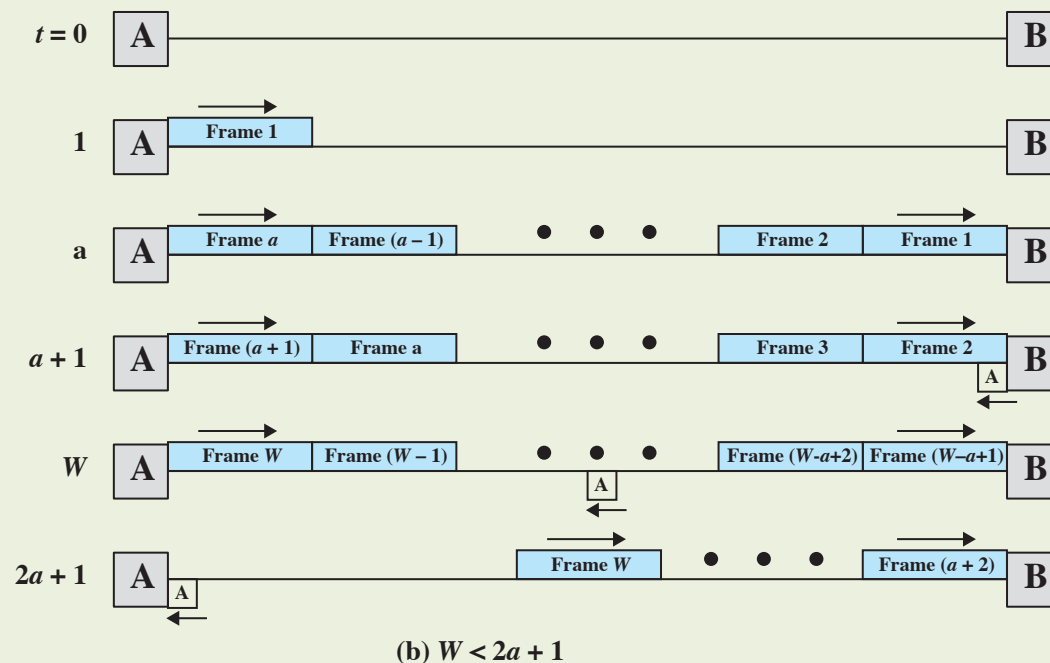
$t = 0$ A B

1 A Frame 1 B

a A Frame $a$ Frame ($a - 1$) Frame 2 Frame 1 B

$a + 1$ A Frame ($a + 1$) Frame a Frame 3 Frame 2 B A

$W$ A Frame $W$ Frame ($W - 1$) A Frame ($W$-$a$+2) Frame ($W$–$a$+1) B

$2a + 1$ A A Frame $W$ Frame ($a + 2$) B

(b) $W < 2a + 1$